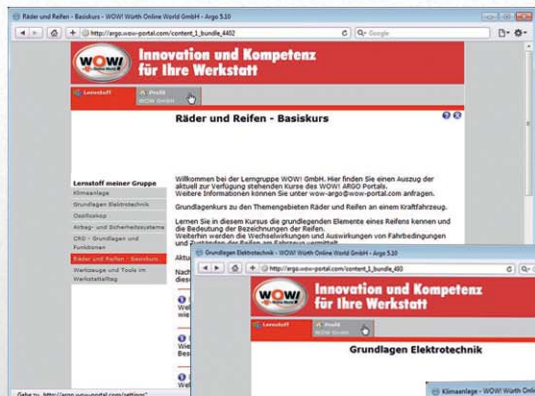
Räder und Reifen - Basiskurs - WOW! Würth Online World GmbH - Argo 5.10

http://argo.wow-portal.com/content_1_bundle_4402

Google

WOW!

Innovation und Kompetenz für Ihre Werkstatt

Lernstoff

Profil
WOW GmbH

Räder und Reifen - Basiskurs

Lernstoff meiner Gruppe

Klimaanlage

Grundlagen Elektrotechnik

Oszilloskop

Airbag- und Sicherheitssysteme

CRD - Grundlagen und Funktionen

Räder und Reifen - Basiskurs

Werkzeuge und Tools im Werkstattalltag

Willkommen bei der Lerngruppe WOW! GmbH. Hier finden Sie einen Auszug der aktuell zur Verfügung stehenden Kurse des WOW! ARGO Portals. Weitere Informationen können Sie unter wow-argo@wow-portal.com anfragen.

Grundlagenkurs zu den Themengebieten Räder und Reifen an einem Kraftfahrzeug.

Lernen Sie in diesem Kursus die grundlegenden Elemente eines Reifens kennen und die Bedeutung der Bezeichnungen der Reifen.
Weiterhin werden die Wechselwirkungen und Auswirkungen von Fahrbedingungen und Zuständen der Reifen am Fahrzeug vermittelt.

Aktu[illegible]

Nach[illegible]
Sie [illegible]

Wie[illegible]
wie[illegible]

Wie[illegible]
Bes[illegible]

Wie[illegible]

Gehe zu: http://argo.wow-portal.com/settings/

Grundlagen Elektrotechnik - WOW! Würth Online World GmbH - Argo 5.10

http://argo.wow-portal.com/content_1_bundle_483

WOW!

Innovation und Kompetenz für Ihre Werkstatt

Lernstoff

Profil
WOW GmbH

Grundlagen Elektrotechnik

Klimaanlage - WOW! Würth Online